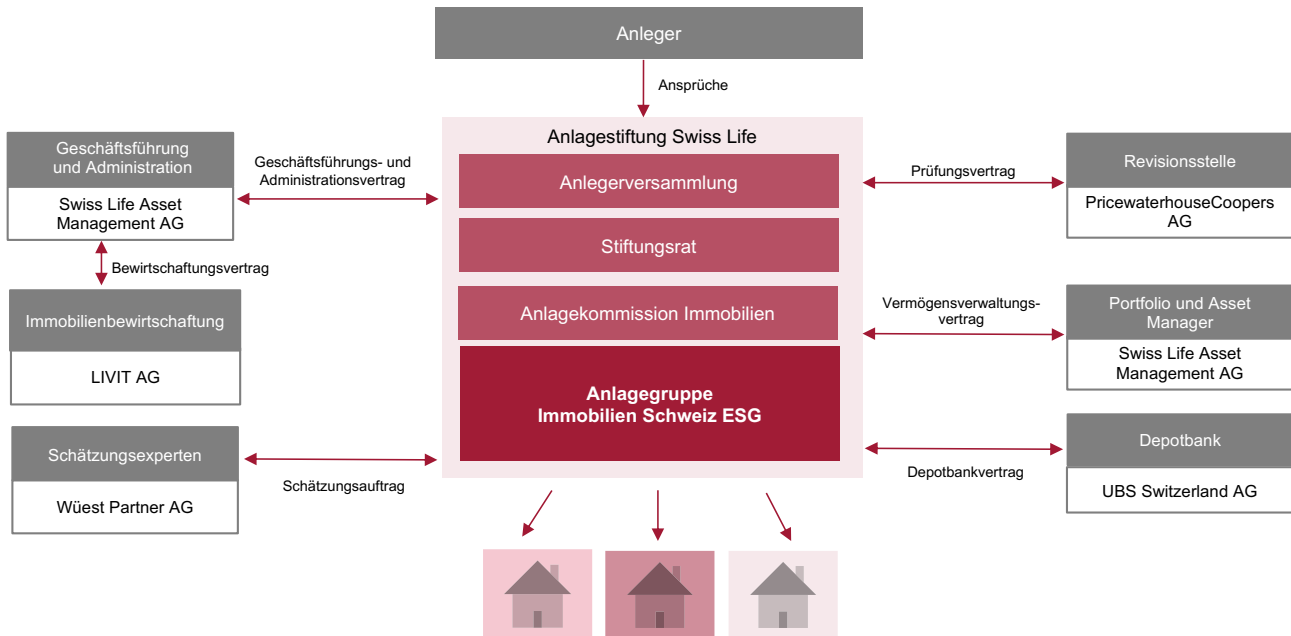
Anleger

Ansprüche

Anlagestiftung Swiss Life

Anlegerversammlung

Stiftungsrat

Anlagekommission Immobilien

Anlagegruppe Immobilien Schweiz ESG

Geschäftsführung und Administration

Swiss Life Asset Management AG

Geschäftsführungs- und Administrationsvertrag

Bewirtschaftungsvertrag

Immobilienbewirtschaftung

LIVIT AG

Schätzungsexperten

Wüest Partner AG

Schätzungsauftrag

Prüfungsvertrag

Revisionsstelle

PricewaterhouseCoopers AG

Vermögensverwaltungsvertrag

Portfolio und Asset Manager

Swiss Life Asset Management AG

Depotbankvertrag

Depotbank

UBS Switzerland AG